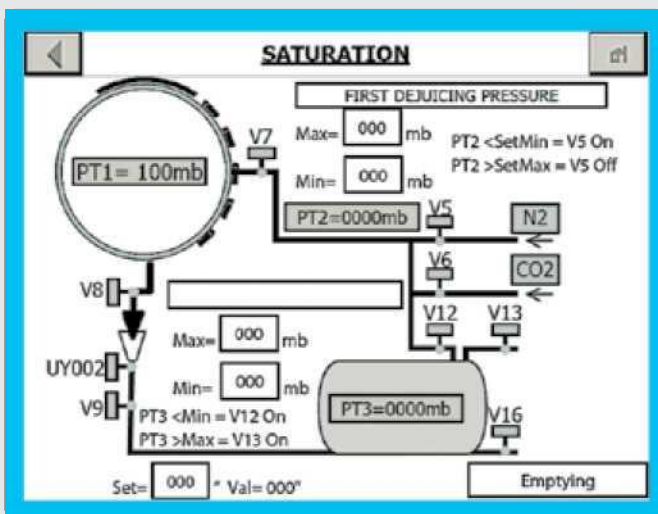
SATURATION

FIRST DEJUICING PRESSURE

PT1= 100mb

V7

Max= 000 mb

Min= 000 mb

PT2 <SetMin = V5 On
PT2 >SetMax = V5 Off

PT2=0000mb

V5

N2

V6

CO2

V8

V12

V13

Max= 000 mb

UY002

Min= 000 mb

V9

PT3 <Min = V12 On
PT3 >Max = V13 On

PT3=0000mb

V16

Set= 000 ° Val= 000°

Emptying